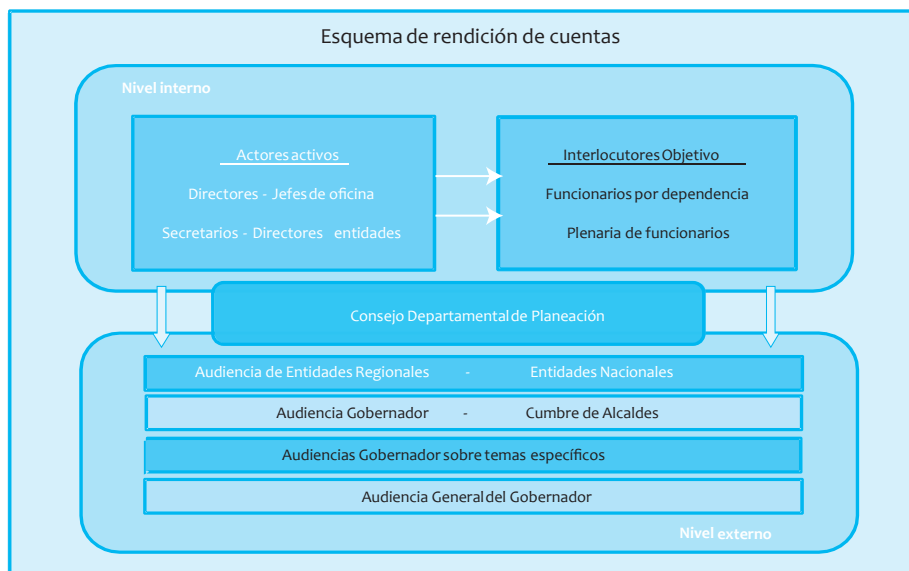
Esquema de rendición de cuentas

Nivel interno

Actores activos

Directores - Jefes de oficina

Secretarios - Directores entidades

Interlocutores Objetivo

Funcionarios por dependencia

Plenaria de funcionarios

Consejo Departamental de Planeación

Audiencia de Entidades Regionales - Entidades Nacionales

Audiencia Gobernador - Cumbre de Alcaldes

Audiencias Gobernador sobre temas específicos

Audiencia General del Gobernador

Nivel externo